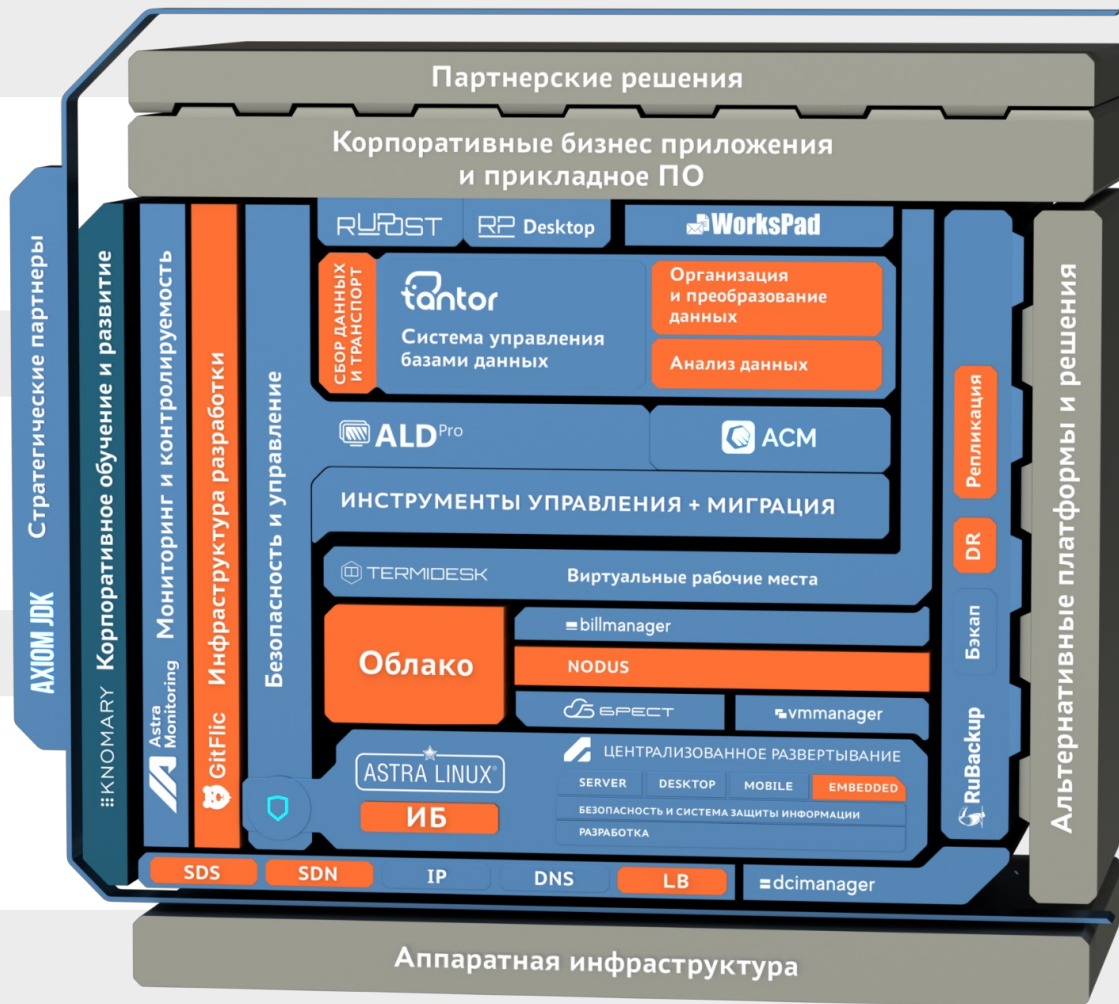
Партнерские решения

Корпоративные бизнес приложения и прикладное ПО

Стратегические партнеры

AXIOM JDK

Корпоративное обучение и развитие

KNOMARY

Мониторинг и контролируемость

Astra Monitoring

Инфраструктура разработки

GitFlic

Безопасность и управление

RUPOST

RP Desktop

WorksPad

СБОР ДАННЫХ И ТРАНСПОРТ

tantor

Система управления базами данных

Организация и преобразование данных

Анализ данных

ALD Pro

ACM

ИНСТРУМЕНТЫ УПРАВЛЕНИЯ + МИГРАЦИЯ

TERMIDESK

Виртуальные рабочие места

Облако

billmanager

NODUS

БРЕСТ

vmmanager

ASTRA LINUX

ИБ

ЦЕНТРАЛИЗОВАННОЕ РАЗВЕРТЫВАНИЕ

SERVER

DESKTOP

MOBILE

EMBEDDED

БЕЗОПАСНОСТЬ И СИСТЕМА ЗАЩИТЫ ИНФОРМАЦИИ

РАЗРАБОТКА

Репликация

DR

Бэкап

RuBackup

Альтернативные платформы и решения

SDS

SDN

IP

DNS

LB

dcimanager

Аппаратная инфраструктура